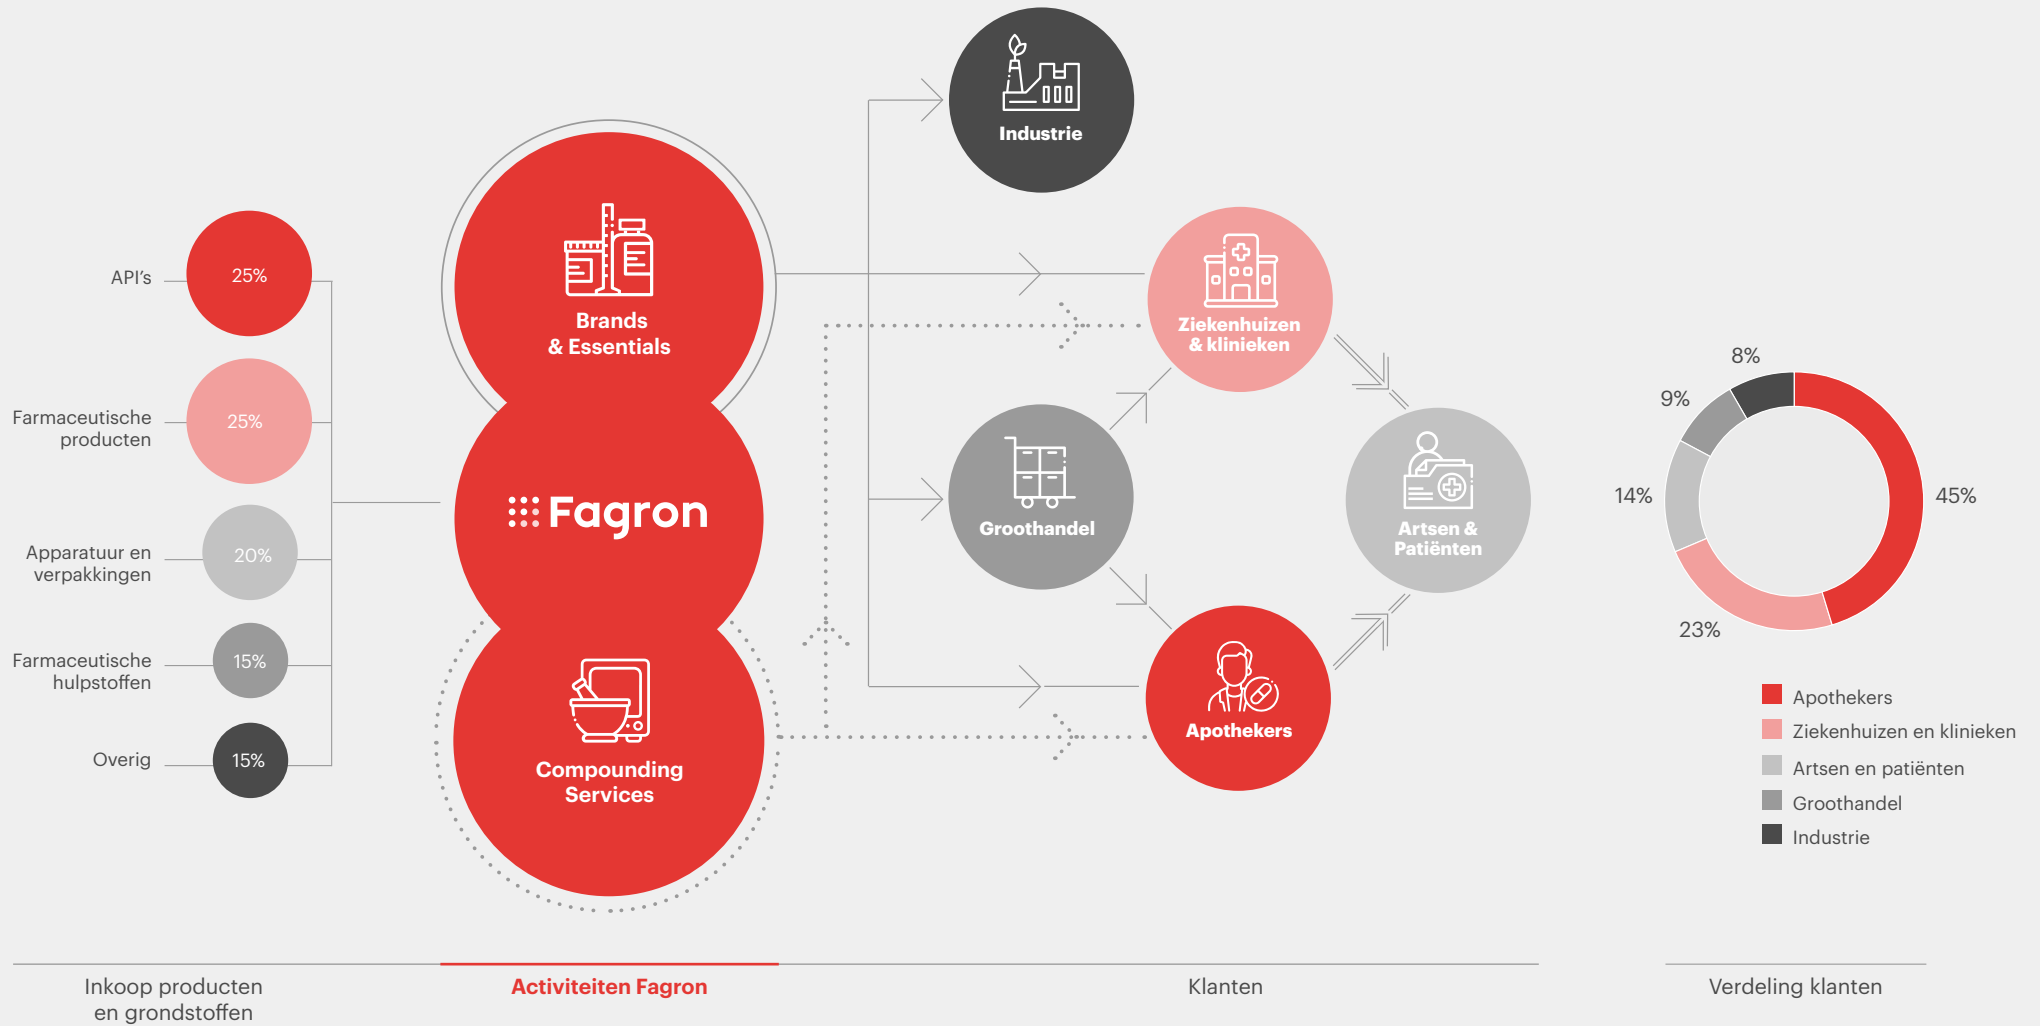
API's
25%

Farmaceutische producten
25%

Apparatuur en verpakkingen
20%

Farmaceutische hulpstoffen
15%

Overig
15%

Brands & Essentials

Fagron

Compounding Services

Industrie

Ziekenhuizen & klinieken

Groothandel

Artsen & Patiënten

Apothekers

8%
9%
14%
45%
23%

Apothekers
Ziekenhuizen en klinieken
Artsen en patiënten
Groothandel
Industrie

Inkoop producten en grondstoffen

Activiteiten Fagron

Klanten

Verdeling klanten